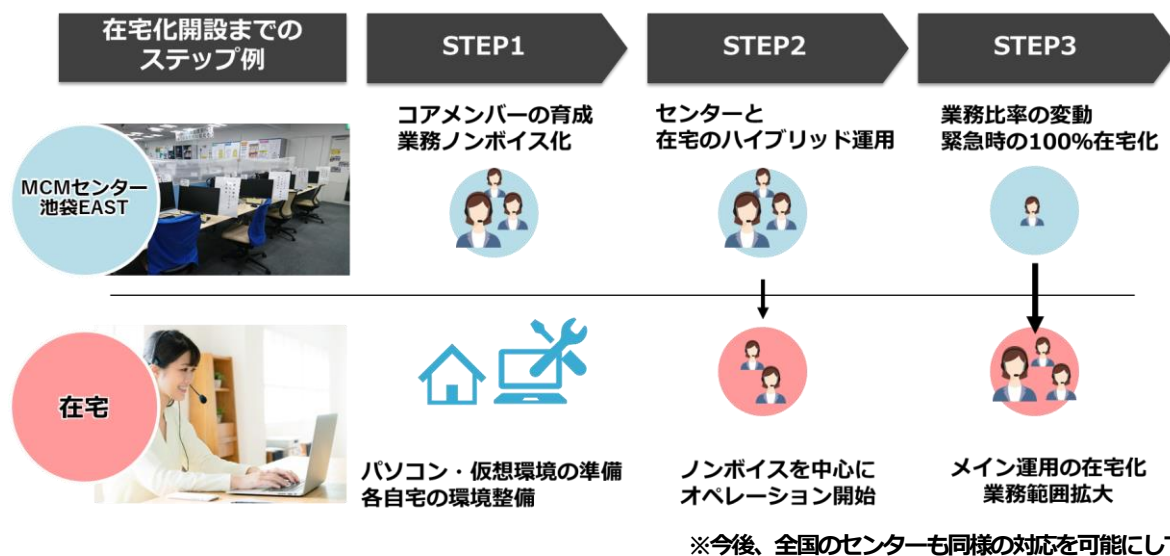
在宅化開設までのステップ例

STEP1

STEP2

STEP3

MCMセンター池袋EAST

コアメンバーの育成
業務ノンボイス化

センターと
在宅のハイブリッド運用

業務比率の変動
緊急時の100%在宅化

在宅

パソコン・仮想環境の準備
各自宅の環境整備

ノンボイスを中心に
オペレーション開始

メイン運用の在宅化
業務範囲拡大

※今後、全国のセンターも同様の対応を可能にし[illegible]